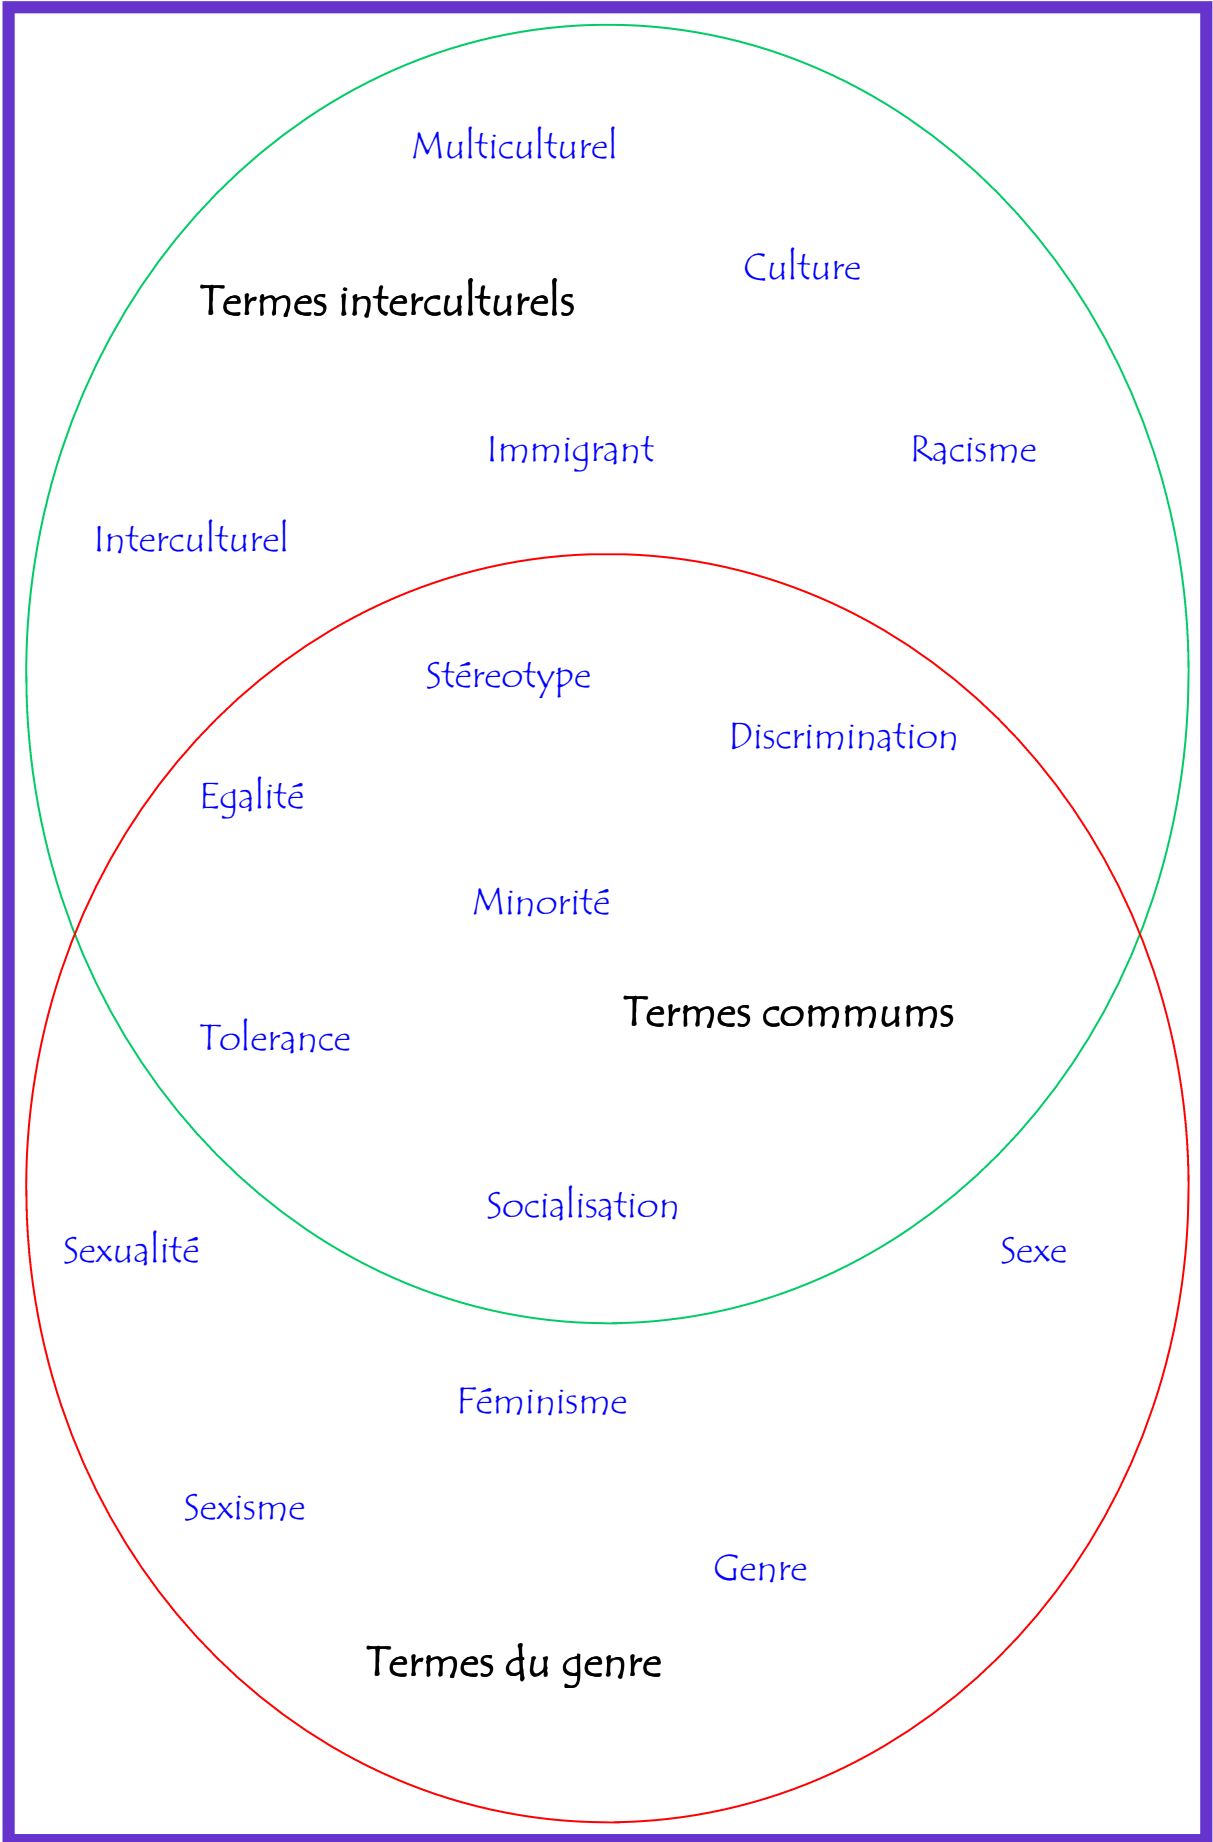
Multiculturel

Culture

Termes interculturels

Immigrant

Racisme

Interculturel

Stéreotype

Discrimination

Egalité

Minorité

Termes commums

Tolerance

Socialisation

Sexualité

Sexe

Féminisme

Sexisme

Genre

Termes du genre